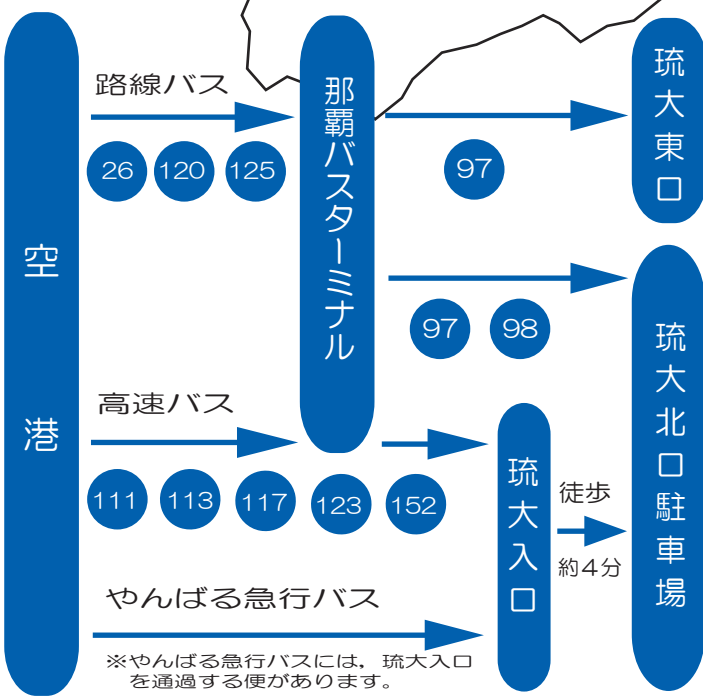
空港

路線バス

26 120 125

那覇バスターミナル

97

琉大東口

97 98

琉大北口駐車場

高速バス

111 113 117 123 152

琉大入口

徒歩

約4分

やんばる急行バス

※やんばる急行バスには，琉大入口を通過する便があります。